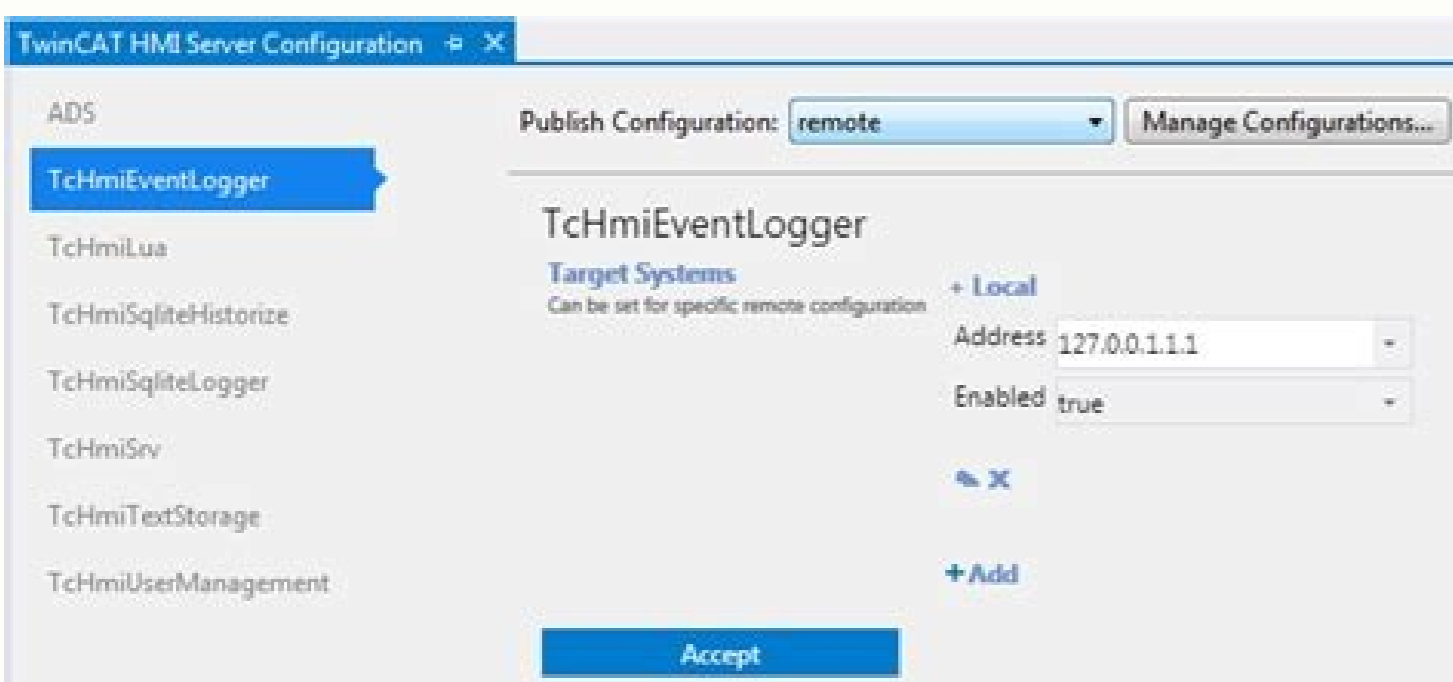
TwinCAT HMI Server Configuration ⊕ X

ADS
TcHmiEventLogger
TcHmiLua
TcHmiSqliteHistorize
TcHmiSqliteLogger
TcHmiSrv
TcHmiTextStorage
TcHmiUserManagement

Publish Configuration: remote
Manage Configurations...

TcHmiEventLogger

Target Systems
Can be set for specific remote configuration

+ Local
Address 127.0.0.1.1.1
Enabled true

✎ X

+ Add

Accept